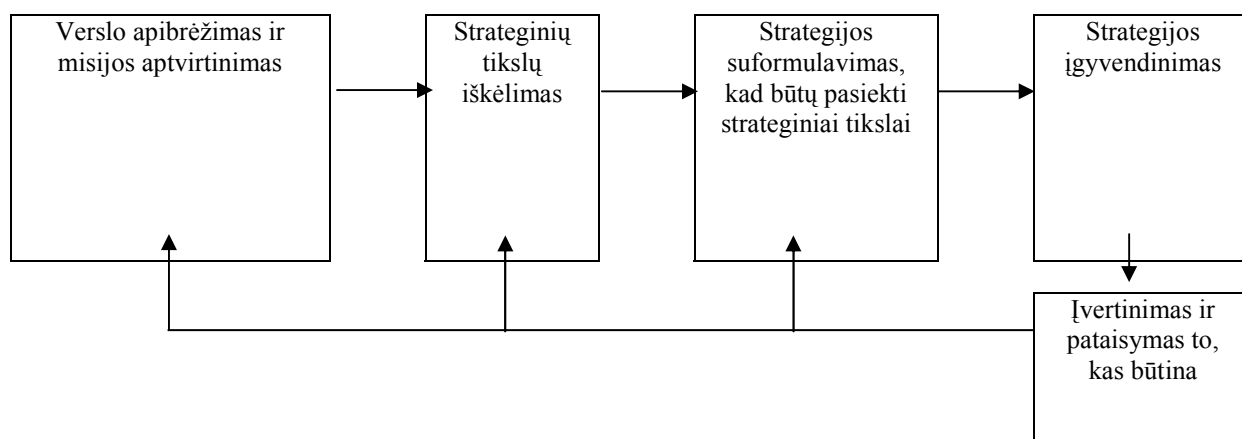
Verslo apibrėžimas ir misijos aptvirtinimas

Strateginių tikslų iškėlimas

Strategijos suformulavimas, kad būtų pasiekti strateginiai tikslai

Strategijos įgyvendinimas

Įvertinimas ir pataisymas to, kas būtina